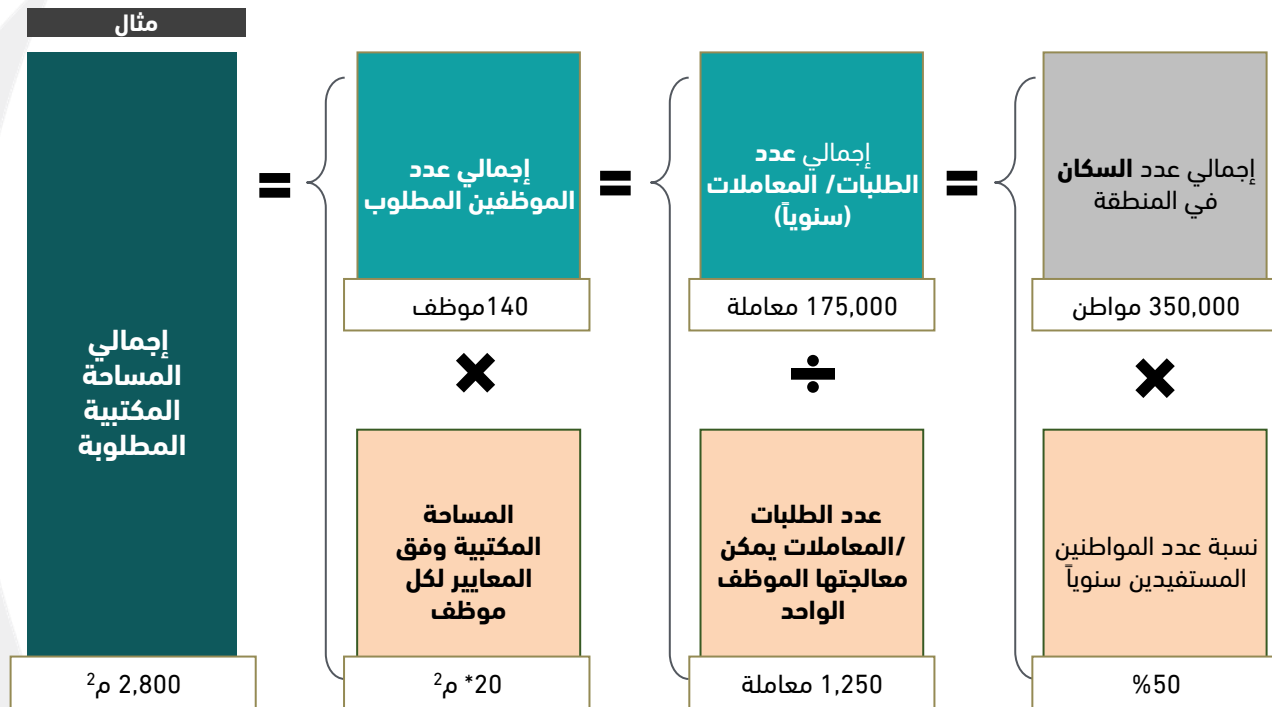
مثال

إجمالي عدد السكان في المنطقة

350,000 مواطن

نسبة عدد المواطنين المستفيدين سنوياً

%50

إجمالي عدد الطلبات/ المعاملات (سنوياً)

175,000 معاملة

عدد الطلبات /المعاملات يمكن معالجتها الموظف الواحد

1,250 معاملة

إجمالي عدد الموظفين المطلوب

140موظف

المساحة المكتبية وفق المعايير لكل موظف

20* م$^2$

إجمالي المساحة المكتبية المطلوبة

2,800 م$^2$